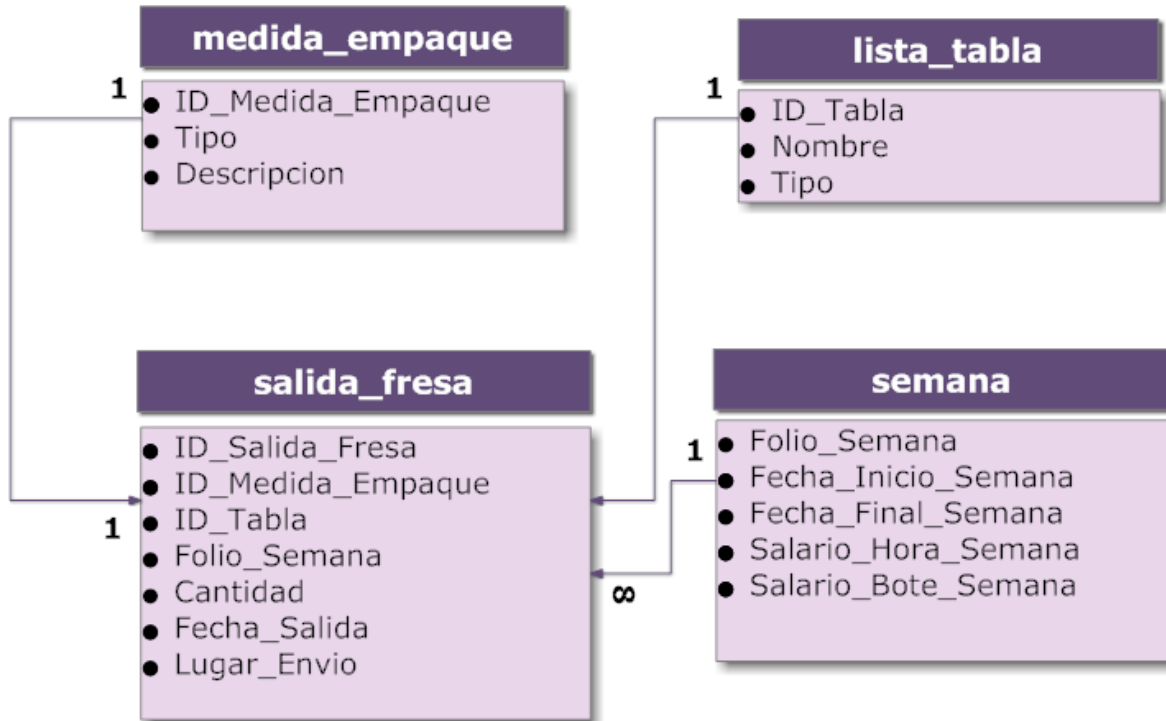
medida_empaque

1

ID_Medida_Empaque
Tipo
Descripcion

lista_tabla

1

ID_Tabla
Nombre
Tipo

salida_fresa

ID_Salida_Fresa
ID_Medida_Empaque
ID_Tabla
Folio_Semana
Cantidad
Fecha_Salida
Lugar_Envio

1

semana

1

Folio_Semana
Fecha_Inicio_Semana
Fecha_Final_Semana
Salario_Hora_Semana
Salario_Bote_Semana

∞